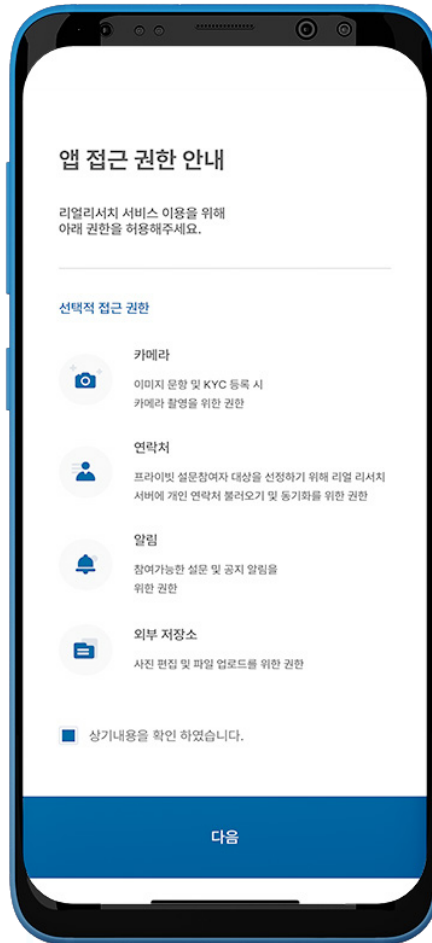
앱 접근 권한 안내

리얼리서치 서비스 이용을 위해
아래 권한을 허용해주세요.

선택적 접근 권한

카메라
이미지 문항 및 KYC 등록 시
카메라 촬영을 위한 권한

연락처
프라이빗 설문참여자 대상을 선정하기 위해 리얼 리서치 서버에 개인 연락처 불러오기 및 동기화를 위한 권한

알림
참여가능한 설문 및 공지 알림을
위한 권한

외부 저장소
사진 편집 및 파일 업로드를 위한 권한

상기내용을 확인 하였습니다.

다음